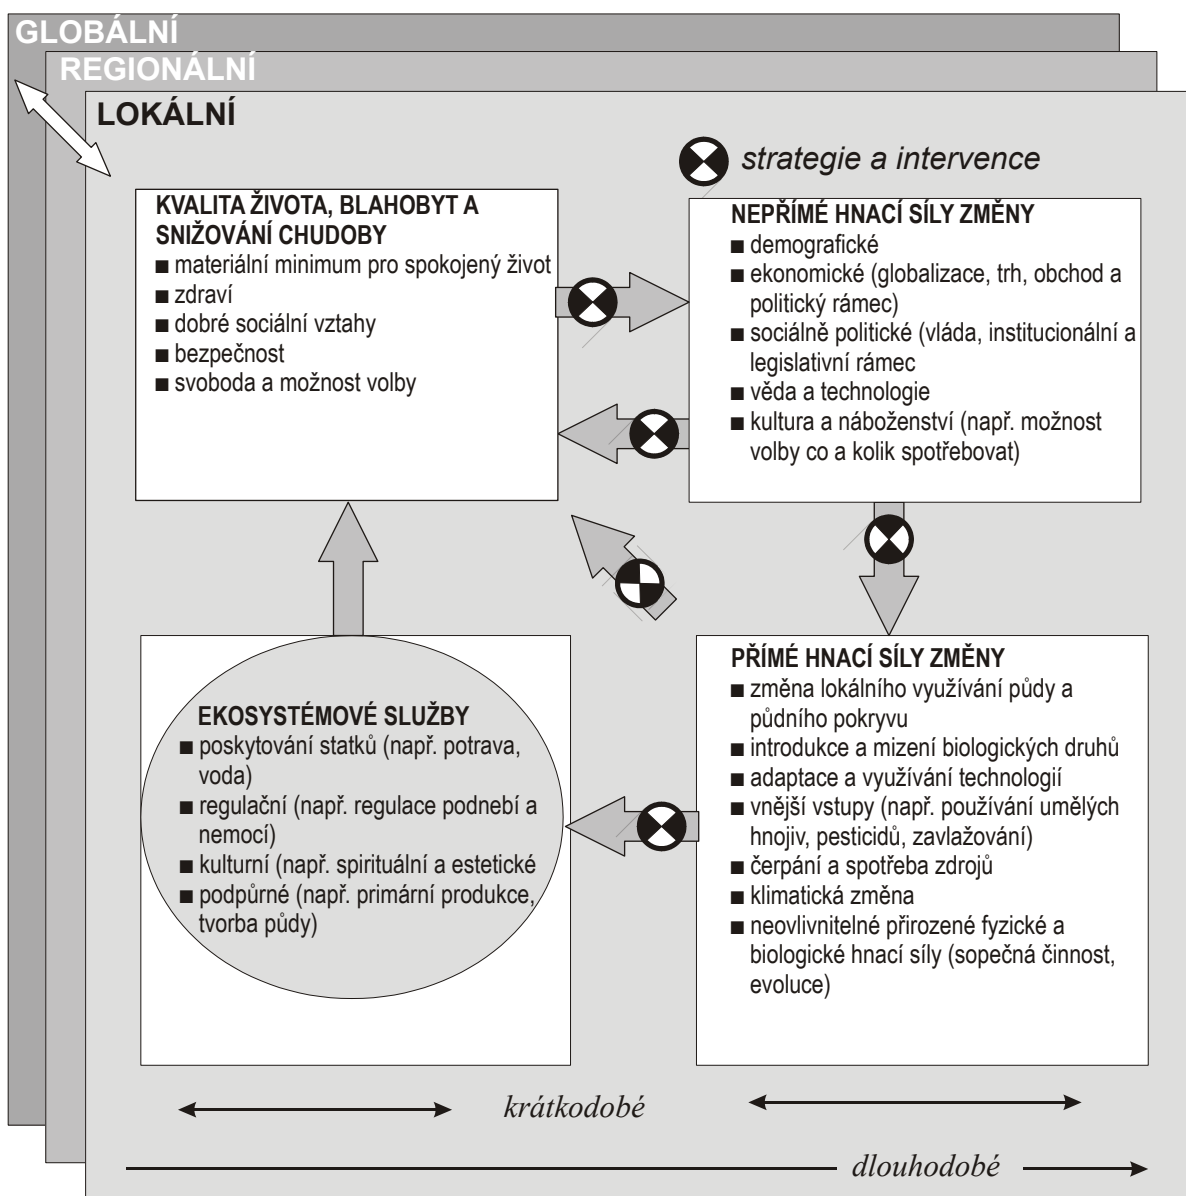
GLOBÁLNÍ

REGIONÁLNÍ

LOKÁLNÍ

strategie a intervence

KVALITA ŽIVOTA, BLAHOBYT A SNIŽOVÁNÍ CHUDOBY
■ materiální minimum pro spokojený život
■ zdraví
■ dobré sociální vztahy
■ bezpečnost
■ svoboda a možnost volby

NEPŘÍMÉ HNACÍ SÍLY ZMĚNY
■ demografické
■ ekonomické (globalizace, trh, obchod a politický rámec)
■ sociálně politické (vláda, institucionální a legislativní rámec
■ věda a technologie
■ kultura a náboženství (např. možnost volby co a kolik spotřebovat)

EKOSYSTÉMOVÉ SLUŽBY
■ poskytování statků (např. potrava, voda)
■ regulační (např. regulace podnebí a nemocí)
■ kulturní (např. spirituální a estetické
■ podpůrné (např. primární produkce, tvorba půdy)

PŘÍMÉ HNACÍ SÍLY ZMĚNY
■ změna lokálního využívání půdy a půdního pokryvu
■ introdukce a mizení biologických druhů
■ adaptace a využívání technologií
■ vnější vstupy (např. používání umělých hnojiv, pesticidů, zavlažování)
■ čerpání a spotřeba zdrojů
■ klimatická změna
■ neovlivnitelné přirozené fyzické a biologické hnací síly (sopečná činnost, evoluce)

krátkodobé

dlouhodobé